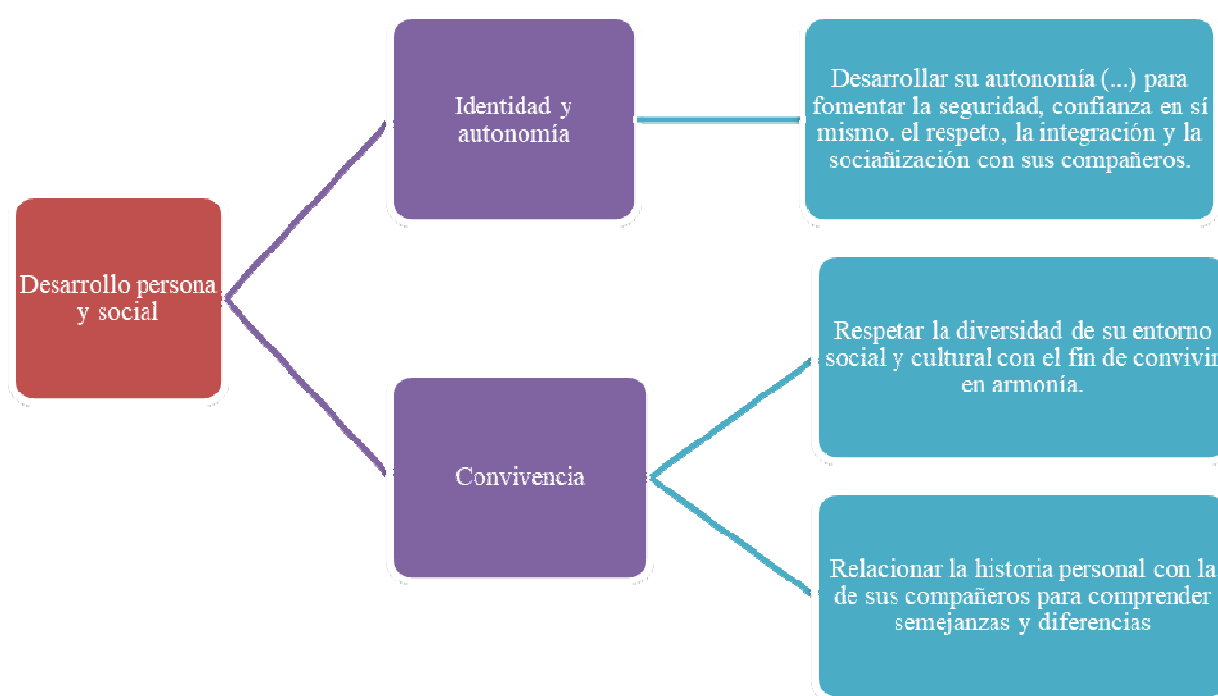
Desarrollo persona y social

Identidad y autonomía

Desarrollar su autonomía (...) para fomentar la seguridad, confianza en sí mismo. el respeto, la integración y la sociañización con sus compañeros.

Convivencia

Respetar la diversidad de su entorno social y cultural con el fin de convivir en armonía.

Relacionar la historia personal con la de sus compañeros para comprender semejanzas y diferencias